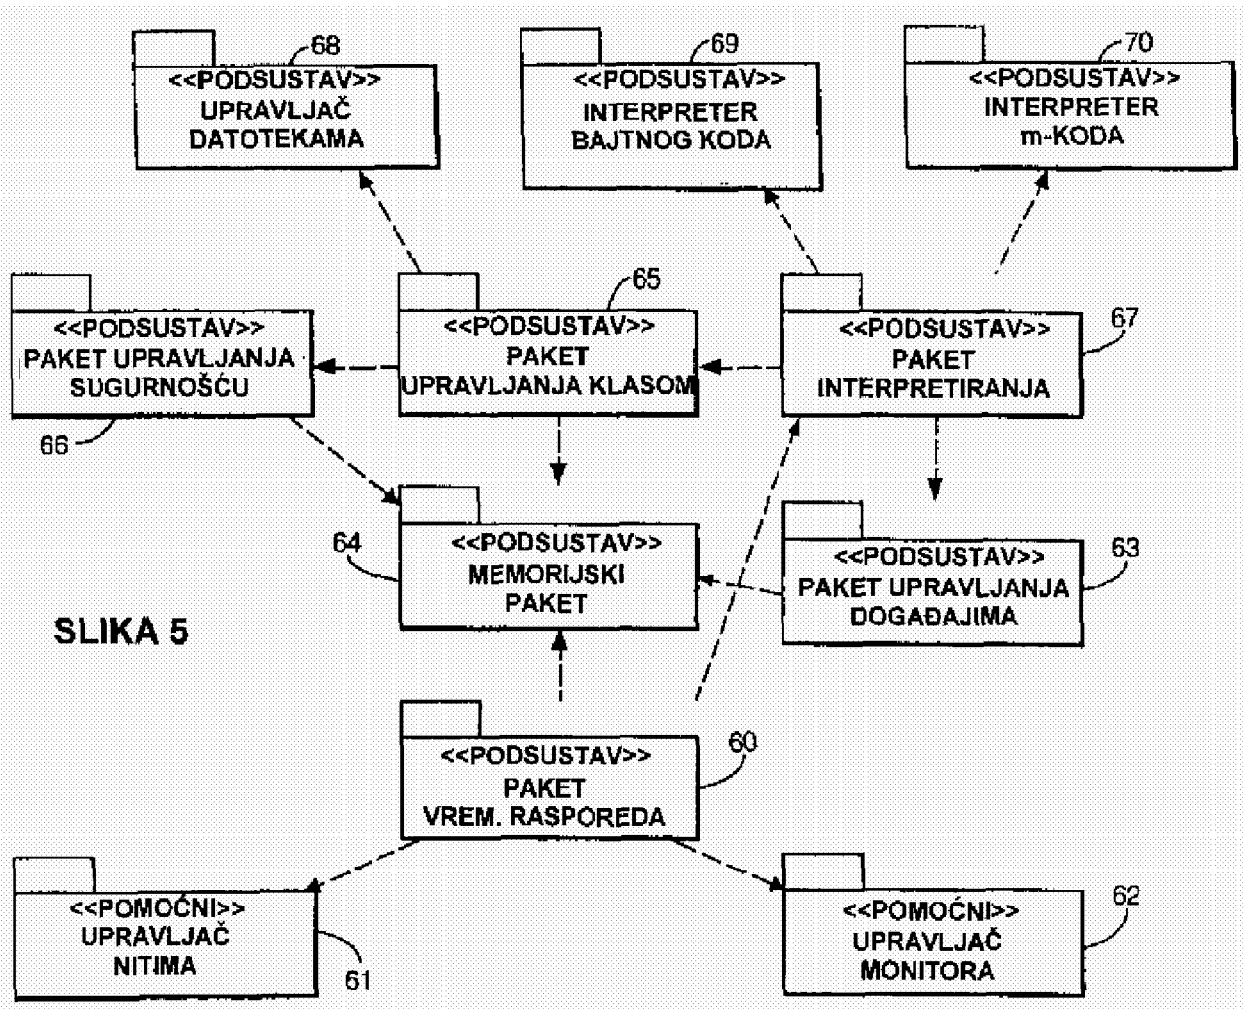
68
<<PODSUSTAV>>
UPRAVLJAČ
DATOTEKAMA

69
<<PODSUSTAV>>
INTERPRETER
BAJTNOG KODA

70
<<PODSUSTAV>>
INTERPRETER
m-KODA

<<PODSUSTAV>>
PAKET UPRAVLJANJA
SUGURNOŠĆU
66

65
<<PODSUSTAV>>
PAKET
UPRAVLJANJA KLASOM

<<PODSUSTAV>>
PAKET
INTERPRETIRANJA
67

64
<<PODSUSTAV>>
MEMORIJSKI
PAKET

<<PODSUSTAV>>
PAKET UPRAVLJANJA
DOGAĐAJIMA
63

SLIKA 5

<<PODSUSTAV>>
PAKET
VREM. RASPOREDA
60

<<POMOĆNI>>
UPRAVLJAČ
NITIMA
61

<<POMOĆNI>>
UPRAVLJAČ
MONITORA
62